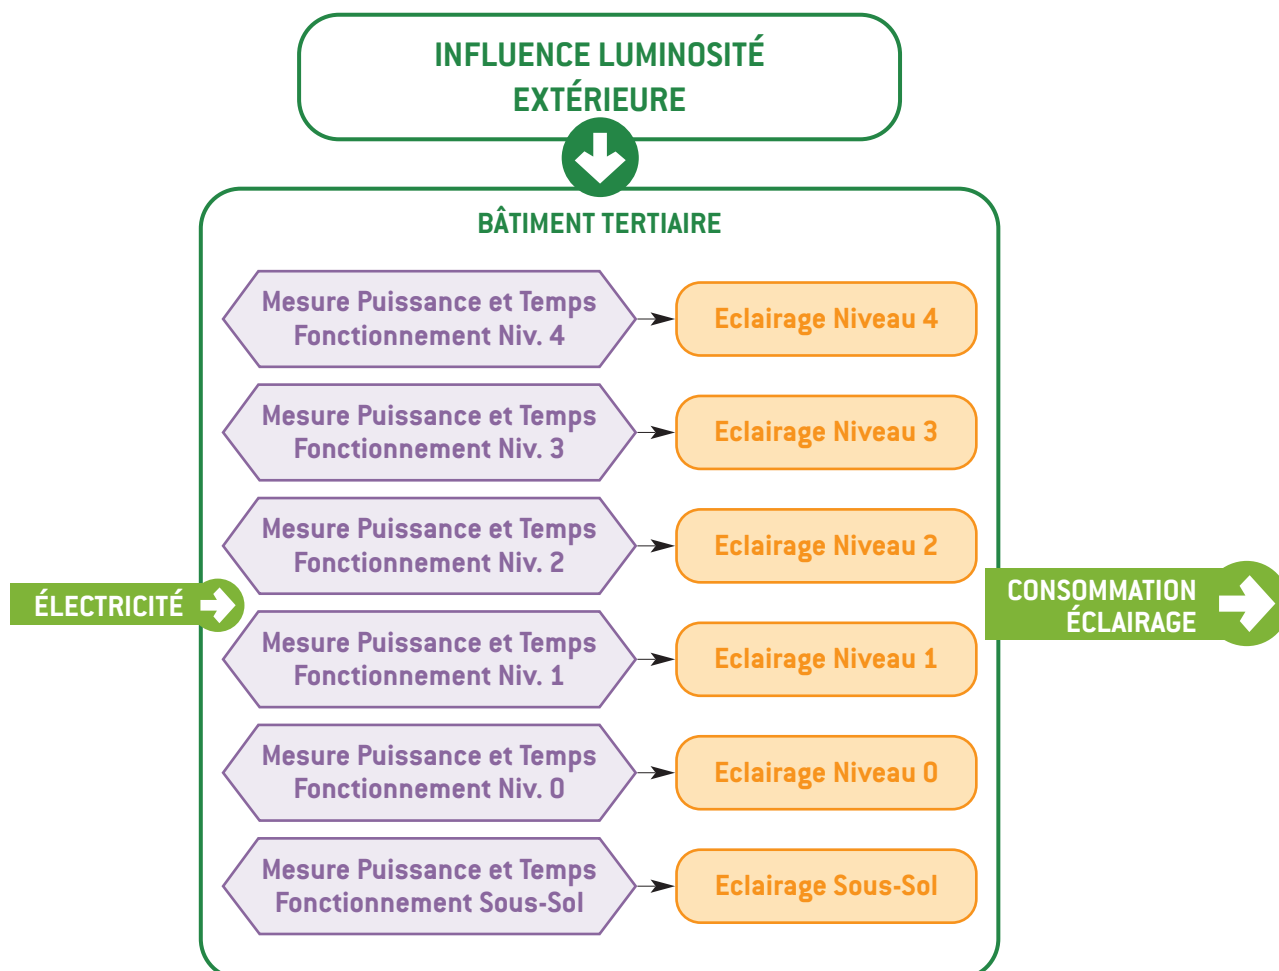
INFLUENCE LUMINOSITÉ EXTÉRIEURE

BÂTIMENT TERTIAIRE

Mesure Puissance et Temps Fonctionnement Niv. 4

Eclairage Niveau 4

Mesure Puissance et Temps Fonctionnement Niv. 3

Eclairage Niveau 3

Mesure Puissance et Temps Fonctionnement Niv. 2

Eclairage Niveau 2

ÉLECTRICITÉ

CONSOMMATION ÉCLAIRAGE

Mesure Puissance et Temps Fonctionnement Niv. 1

Eclairage Niveau 1

Mesure Puissance et Temps Fonctionnement Niv. 0

Eclairage Niveau 0

Mesure Puissance et Temps Fonctionnement Sous-Sol

Eclairage Sous-Sol